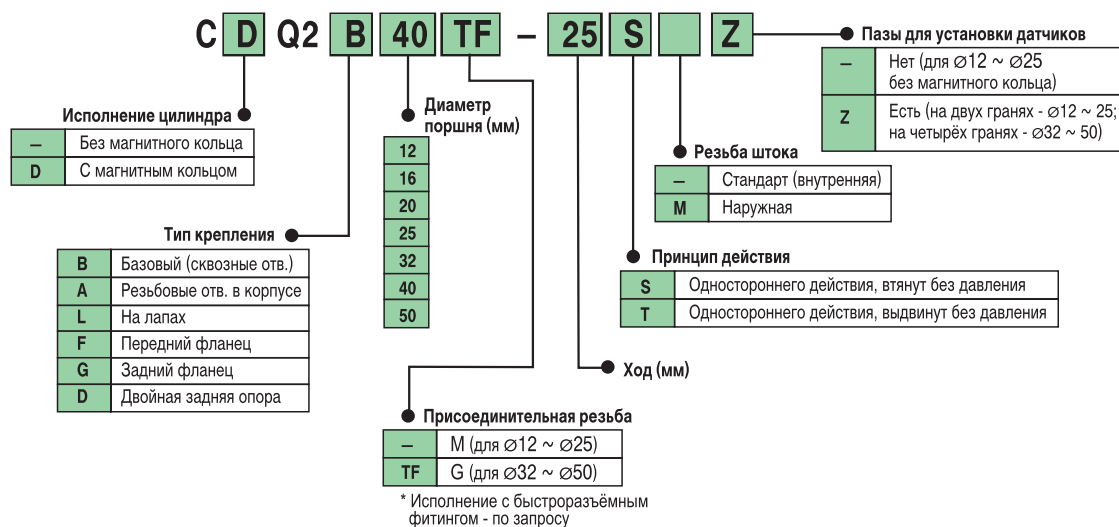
C D Q2 B 40 TF – 25 S Z

Пазы для установки датчиков

| – | Нет (для ⌀12 ~ ⌀25 без магнитного кольца) |
|---|---|
| Z | Есть (на двух гранях - ⌀12 ~ 25; на четырёх гранях - ⌀32 ~ 50) |

Исполнение цилиндра

| – | Без магнитного кольца |
|---|---|
| D | С магнитным кольцом |

Диаметр поршня (мм)

| 12 |
|---|
| 16 |
| 20 |
| 25 |
| 32 |
| 40 |
| 50 |

Резьба штока

| – | Стандарт (внутренняя) |
|---|---|
| M | Наружная |

Тип крепления

| B | Базовый (сквозные отв.) |
|---|---|
| A | Резьбовые отв. в корпусе |
| L | На лапах |
| F | Передний фланец |
| G | Задний фланец |
| D | Двойная задняя опора |

Принцип действия

| S | Одностороннего действия, втянут без давления |
|---|---|
| T | Одностороннего действия, выдвинут без давления |

Ход (мм)

Присоединительная резьба

| – | M (для ⌀12 ~ ⌀25) |
|---|---|
| TF | G (для ⌀32 ~ ⌀50) |

* Исполнение с быстроразъёмным фитингом - по запросу